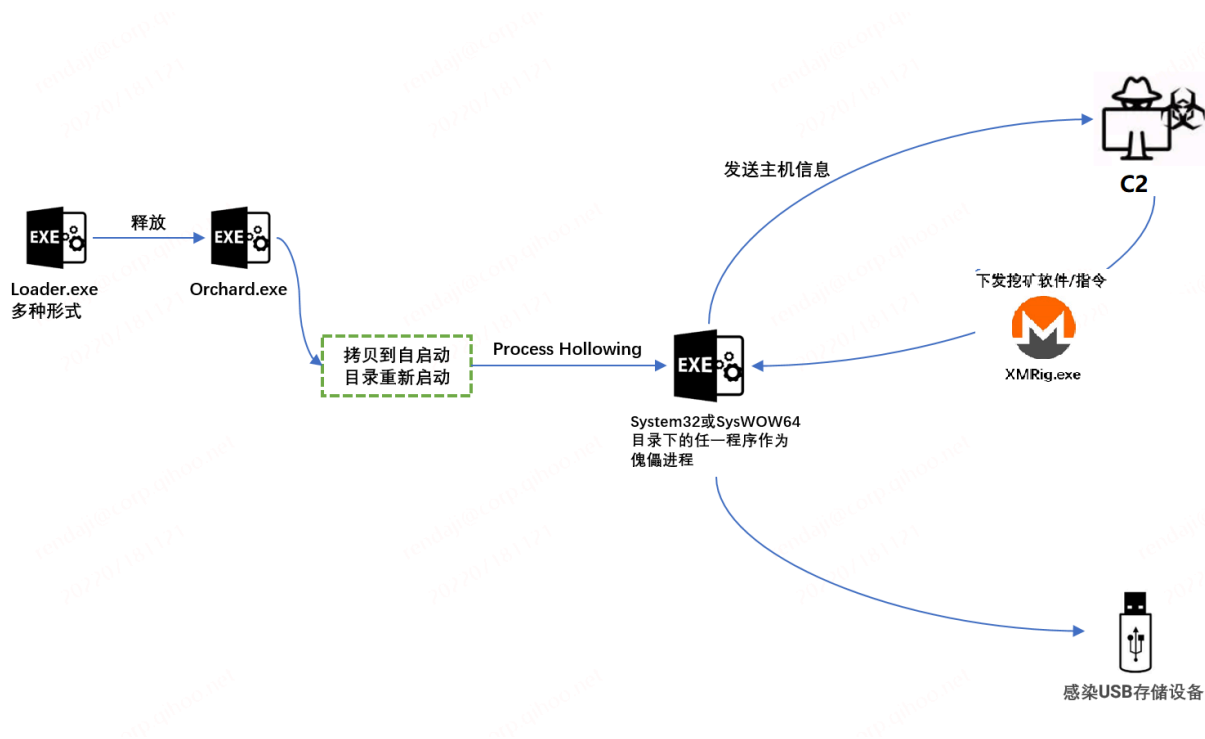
EXE
Loader.exe
多种形式

释放

EXE
Orchard.exe

拷贝到自启动
目录重新启动

Process Hollowing

EXE
System32或SysWOW64
目录下的任一程序作为
傀儡进程

发送主机信息

C2

下发挖矿软件/指令

XMRig.exe

感染USB存储设备